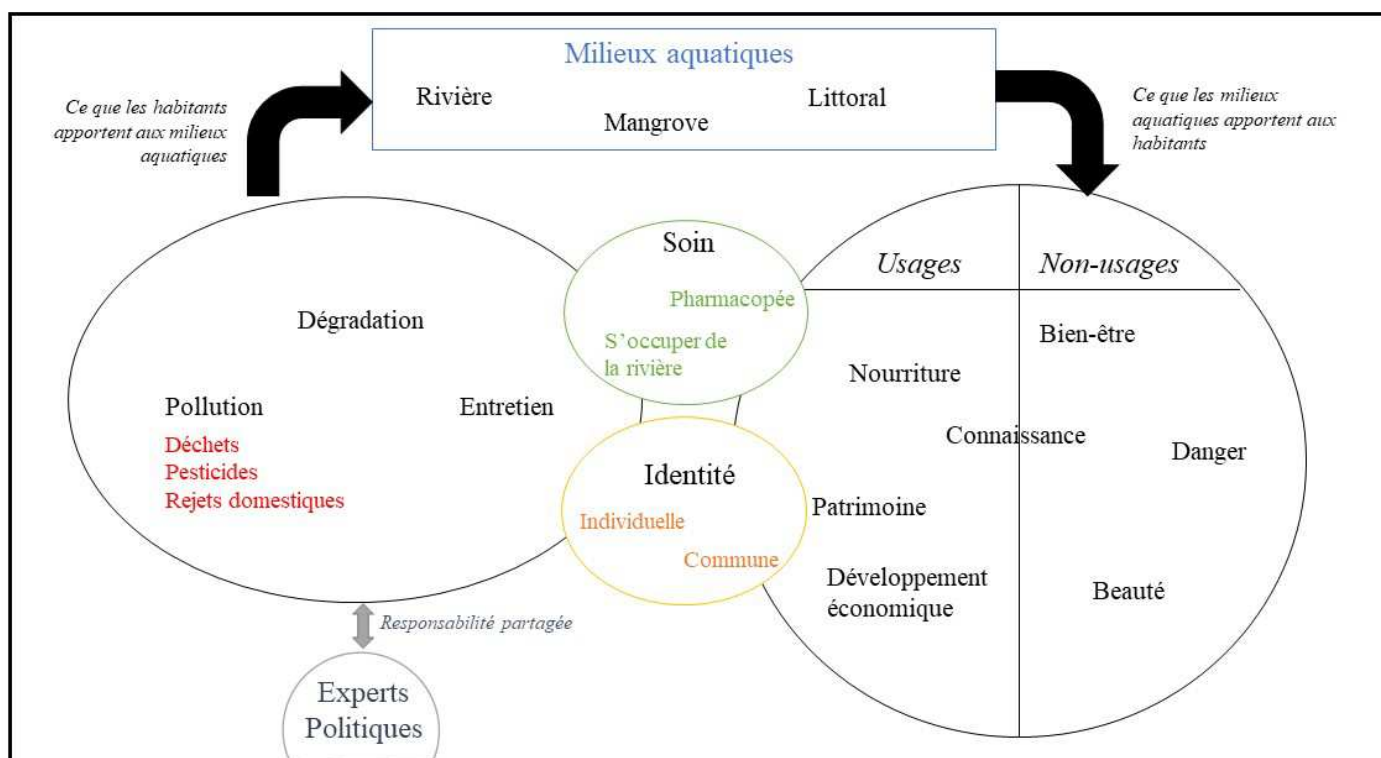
Milieux aquatiques

Rivière

Mangrove

Littoral

Ce que les habitants apportent aux milieux aquatiques

Ce que les milieux aquatiques apportent aux habitants

Dégradation

Pollution

Déchets
Pesticides
Rejets domestiques

Entretien

Soin

Pharmacopée

S'occuper de la rivière

Identité

Individuelle

Commune

Usages

Non-usages

Nourriture

Bien-être

Connaissance

Danger

Patrimoine

Développement économique

Beauté

Responsabilité partagée

Experts
Politiques